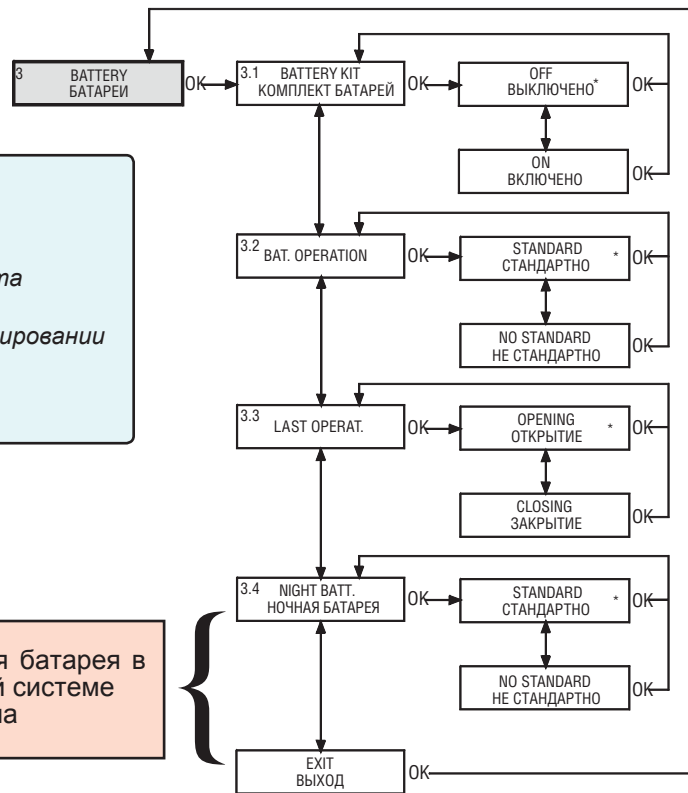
3 BATTERY
БАТАРЕИ

OK

3.1 BATTERY KIT
КОМПЛЕКТ БАТАРЕЙ

OK

OFF
ВЫКЛЮЧЕНО*

OK

ON
ВКЛЮЧЕНО

OK

та

ировании

3.2 BAT. OPERATION

OK

STANDARD
СТАНДАРТНО *

OK

NO STANDARD
НЕ СТАНДАРТНО

OK

3.3 LAST OPERAT.

OK

OPENING
ОТКРЫТИЕ *

OK

CLOSING
ЗАКРЫТИЕ

OK

3.4 NIGHT BATT.
НОЧНАЯ БАТАРЕЯ

OK

STANDARD
СТАНДАРТНО *

OK

NO STANDARD
НЕ СТАНДАРТНО

OK

я батарея в
й системе
на

EXIT
ВЫХОД

OK